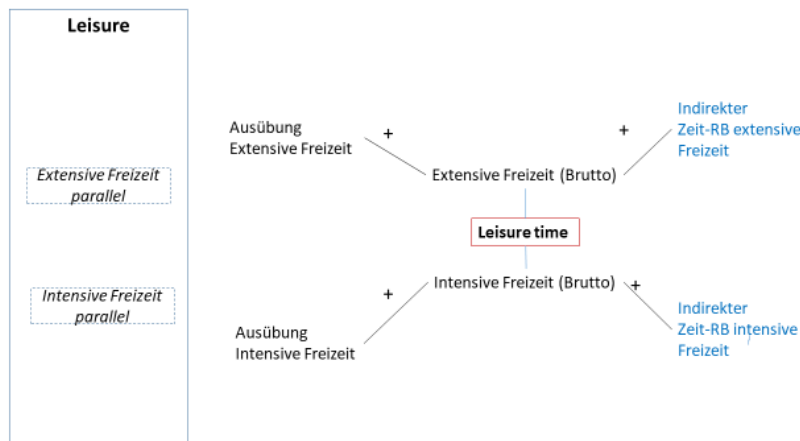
Leisure

Extensive Freizeit parallel

Intensive Freizeit parallel

Ausübung Extensive Freizeit

+

Extensive Freizeit (Brutto)

+

Indirekter Zeit-RB extensive Freizeit

Leisure time

Intensive Freizeit (Brutto)

+

Ausübung Intensive Freizeit

+

Indirekter Zeit-RB intensive Freizeit